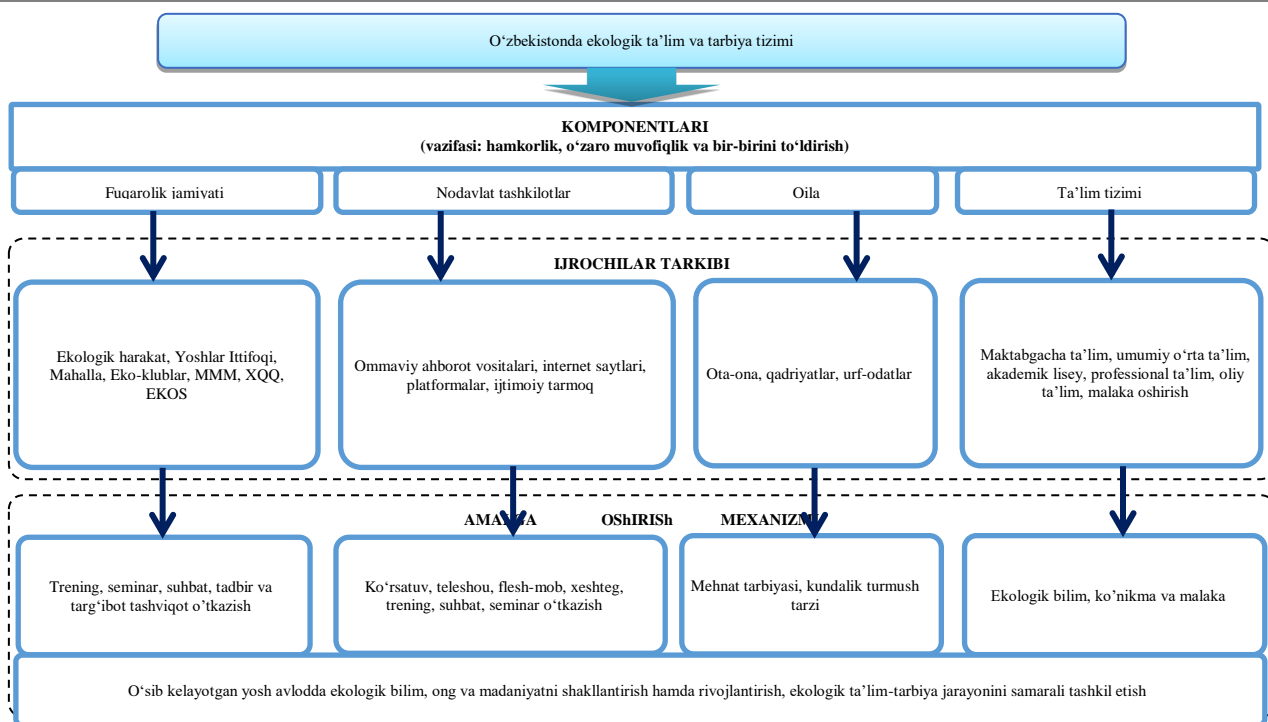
O‘zbekistonda ekologik ta’lim va tarbiya tizimi

KOMPONENTLARI
(vazifasi: hamkorlik, o‘zaro muvofiqlik va bir-birini to‘ldirish)

Fuqarolik jamiyati

Nodavlat tashkilotlar

Oila

Ta’lim tizimi

IJROCHILAR TARKIBI

Ekologik harakat, Yoshlar Ittifoqi, Mahalla, Eko-klublar, MMM, XQQ, EKOS

Ommaviy ahborot vositalari, internet saytlari, platformalar, ijtimoiy tarmoq

Ota-ona, qadriyatlar, urf-odatlar

Maktabgacha ta’lim, umumiy o‘rta ta’lim, akademik lisey, professional ta’lim, oliy ta’lim, malaka oshirish

AMA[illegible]A OShIRISh MEXANIZM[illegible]

Trening, seminar, suhbat, tadbir va targ‘ibot tashviqot o‘tkazish

Ko‘rsatuv, teleshou, flesh-mob, xeshteg, trening, suhbat, seminar o‘tkazish

Mehnat tarbiyasi, kundalik turmush tarzi

Ekologik bilim, ko‘nikma va malaka

O‘sib kelayotgan yosh avlodda ekologik bilim, ong va madaniyatni shakllantirish hamda rivojlantirish, ekologik ta’lim-tarbiya jarayonini samarali tashkil etish